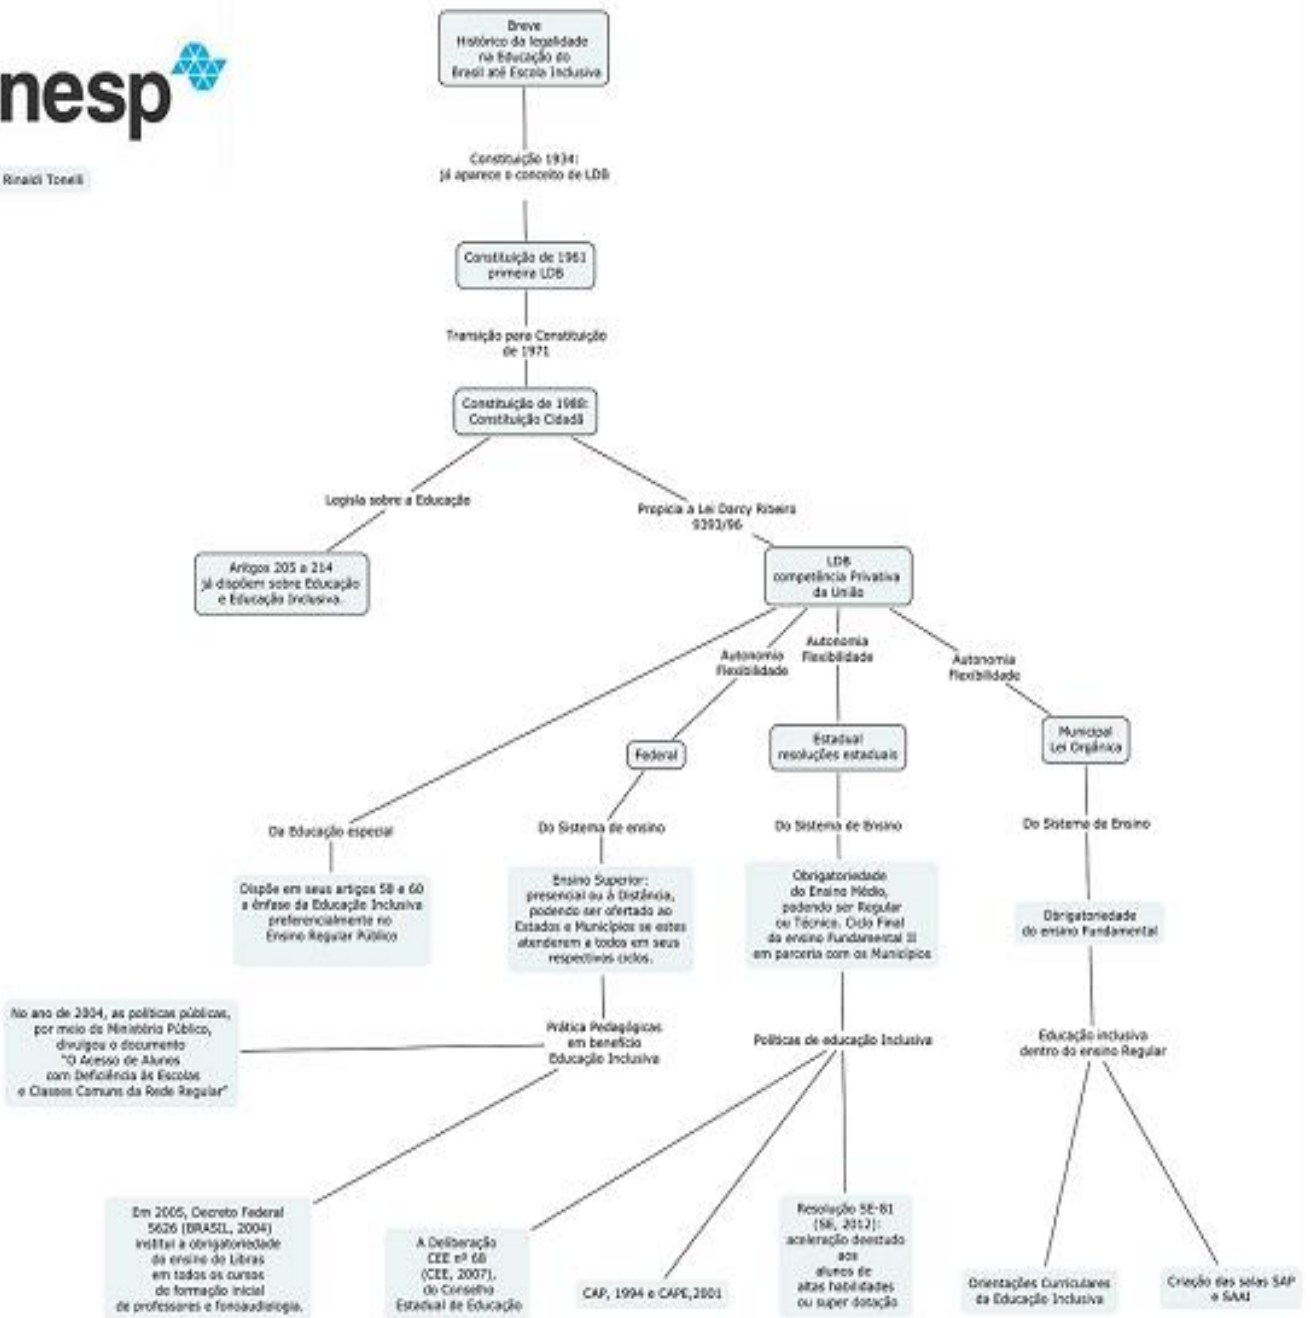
nesp

Rinaldi Tonelli

Breve Histórico da legalidade na Educação do Brasil até Escola Inclusiva

Constituição 1934: já aparece o conceito de LDB

Constituição de 1961 primeira LDB

Transição para Constituição de 1971

Constituição de 1988: Constituição Cidadã

Legisla sobre a Educação

Artigos 205 a 214 já dispõem sobre Educação e Educação Inclusiva.

Propicia a Lei Darcy Ribeiro 9393/96

LDB competência Privativa da União

Autonomia Flexibilidade

Autonomia Flexibilidade

Autonomia Flexibilidade

Federal

Estadual resoluções estaduais

Municipal Lei Orgânica

Da Educação especial

Dispõe em seus artigos 58 e 60 a ênfase da Educação Inclusiva preferencialmente no Ensino Regular Público

Do Sistema de ensino

Ensino Superior: presencial ou à Distância, podendo ser ofertado ao Estados e Municípios se estes atenderem a todos em seus respectivos ciclos.

Do Sistema de Ensino

Obrigatoriedade do Ensino Médio, podendo ser Regular ou Técnico. Ciclo Final do ensino Fundamental II em parceria com os Municípios

Do Sistema de Ensino

Obrigatoriedade do ensino Fundamental

No ano de 2004, as políticas públicas, por meio do Ministério Público, divulgou o documento "O Acesso de Alunos com Deficiência às Escolas e Classes Comuns da Rede Regular"

Prática Pedagógicas em benefício Educação Inclusiva

Políticas de educação Inclusiva

Educação inclusiva dentro do ensino Regular

Em 2005, Decreto Federal 5626 (BRASIL, 2004) institui a obrigatoriedade do ensino de Libras em todos os cursos de formação inicial de professores e fonoaudiologia.

A Deliberação CEE nº 68 (CEE, 2007), do Conselho Estadual de Educação

CAP, 1994 e CAPE,2001

Resolução SE-81 (SE, 2012): aceleração doestudo aos alunos de altas habilidades ou super dotação

Orientações Curriculares da Educação Inclusiva

Criação das salas SAP e SAAI